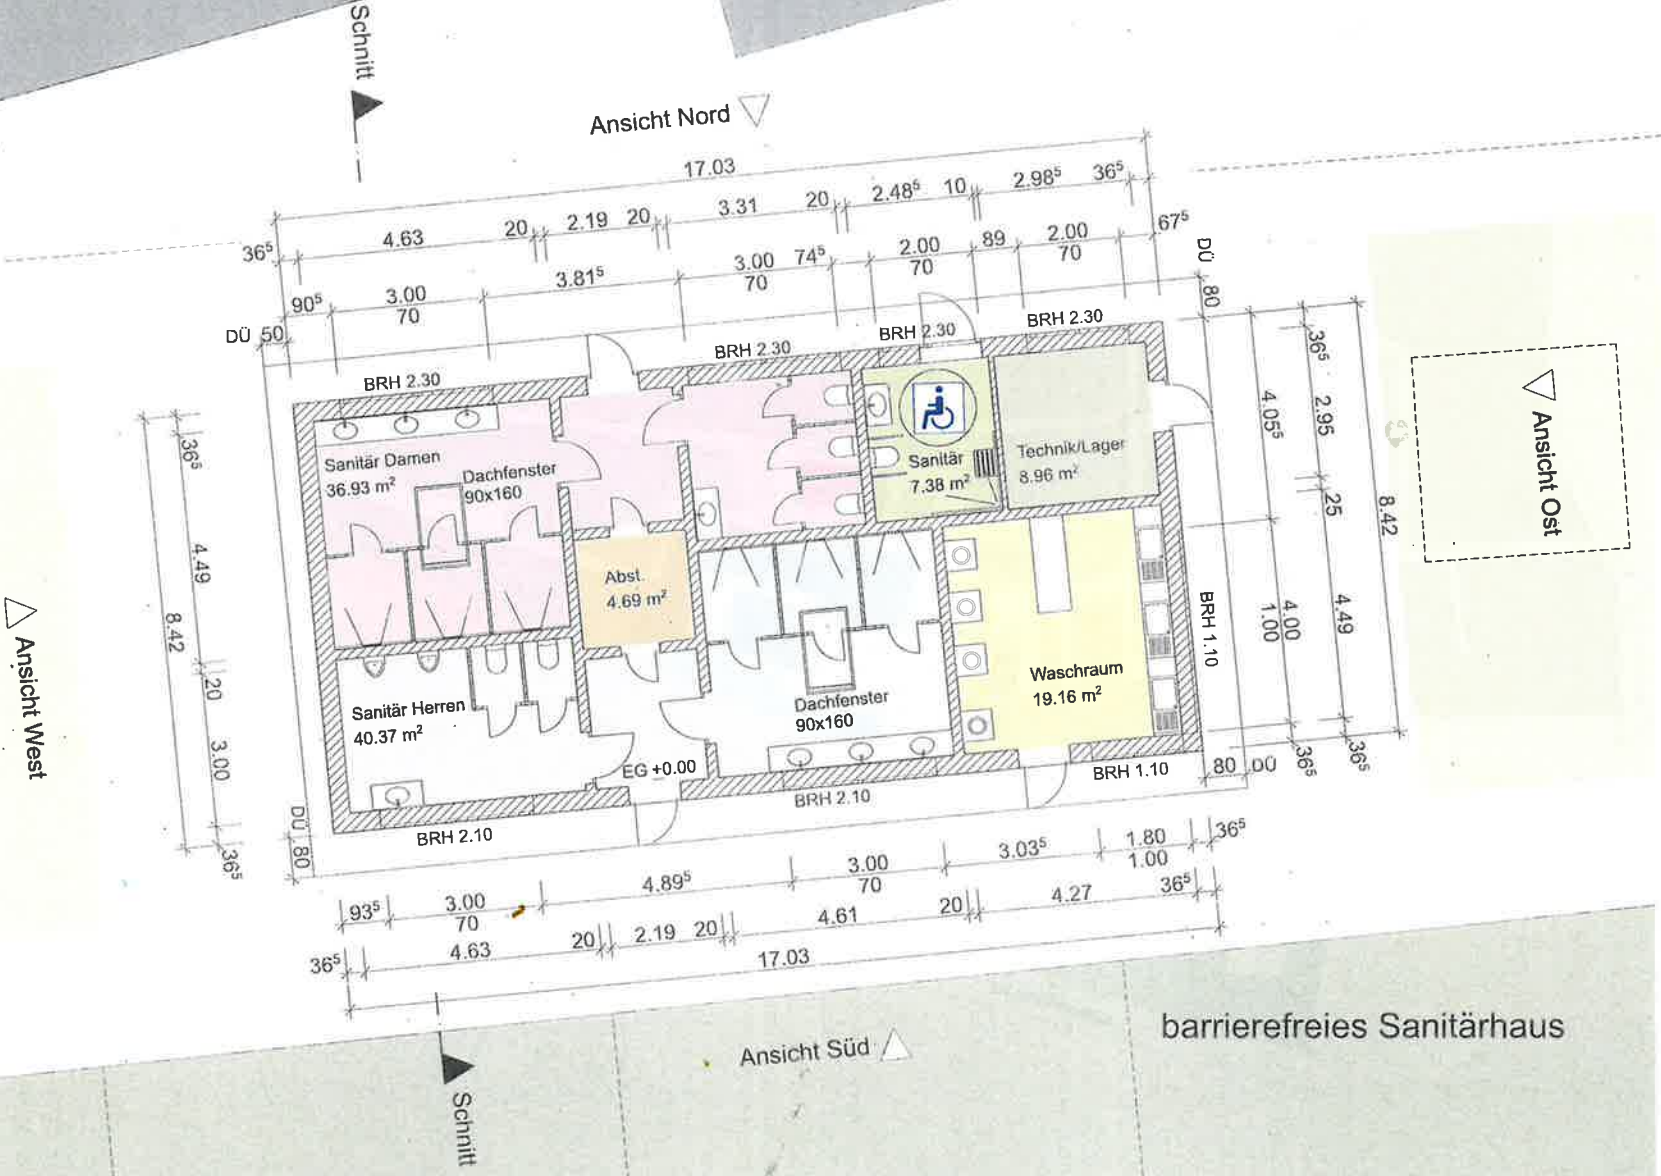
Schnitt

Ansicht Nord

17.03

$36^5$ 4.63 20 2.19 20 3.31 20 $2.48^5$ 10 $2.98^5$ $36^5$

$67^5$

$90^5$ 3.00 70 $3.81^5$ 3.00 70 $74^5$ 2.00 70 89 2.00 70

DÜ 80

DÜ 50

BRH 2.30 BRH 2.30 BRH 2.30 BRH 2.30

Sanitär Damen
36.93 m$^2$

Dachfenster
90x160

Sanitär
7.38 m$^2$

Technik/Lager
8.96 m$^2$

Abst.
4.69 m$^2$

Waschraum
19.16 m$^2$

Sanitär Herren
40.37 m$^2$

Dachfenster
90x160

EG +0.00

BRH 1.10

BRH 1.10

BRH 2.10 BRH 2.10

DÜ 80

80 00

$36^5$ 4.49 8.42 20 3.00 $36^5$

$36^5$ 2.95 $4.05^5$ 25 4.00 1.00 4.49 8.42 $36^5$ $36^5$

Ansicht West

Ansicht Ost

$93^5$ 3.00 70 $4.89^5$ 3.00 70 $3.03^5$ 1.80 1.00 $36^5$

20 2.19 20 4.61 20 4.27 $36^5$

$36^5$ 4.63

17.03

barrierefreies Sanitärhaus

Ansicht Süd

Schnitt